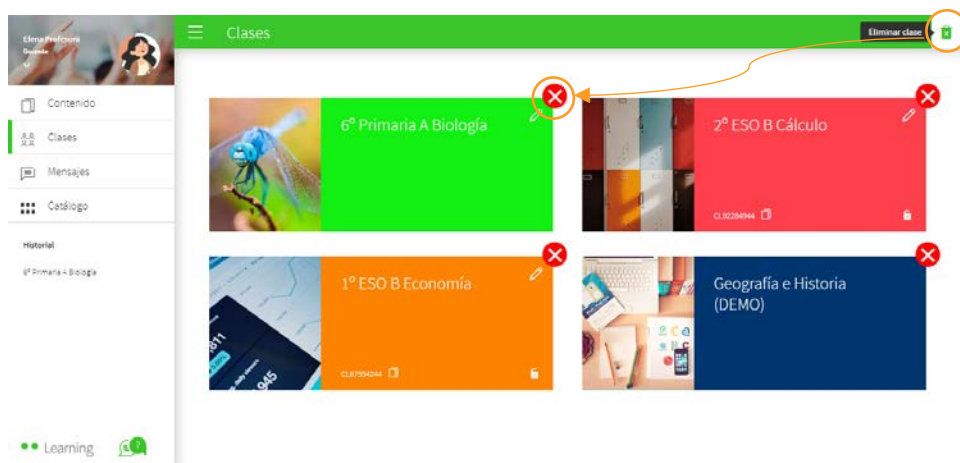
Elena Profesora
Docente

Contenido
Clases
Mensajes
Catálogo

Historial
6º Primaria A Biología

Learning

Clases

Eliminar clase

6º Primaria A Biología

2º ESO B Cálculo
CL92284944

1º ESO B Economía
CL67554244

Geografía e Historia (DEMO)